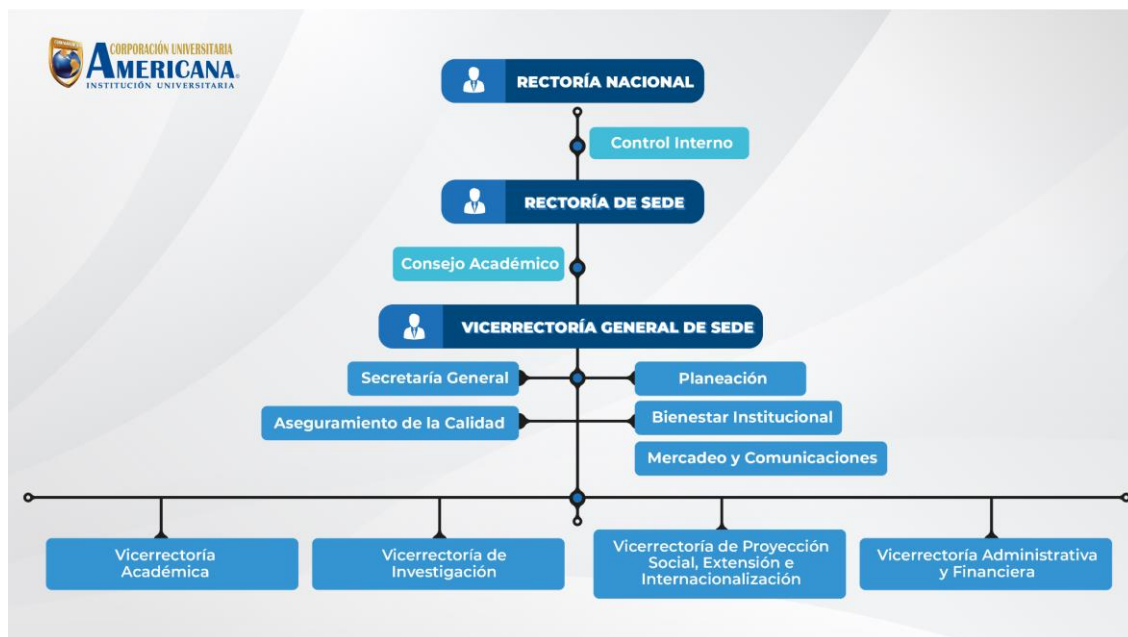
CORPORACIÓN UNIVERSITARIA
AMERICANA
INSTITUCIÓN UNIVERSITARIA

RECTORÍA NACIONAL

Control Interno

RECTORÍA DE SEDE

Consejo Académico

VICERRECTORÍA GENERAL DE SEDE

Secretaría General

Planeación

Aseguramiento de la Calidad

Bienestar Institucional

Mercadeo y Comunicaciones

Vicerrectoría Académica

Vicerrectoría de Investigación

Vicerrectoría de Proyección Social, Extensión e Internacionalización

Vicerrectoría Administrativa y Financiera